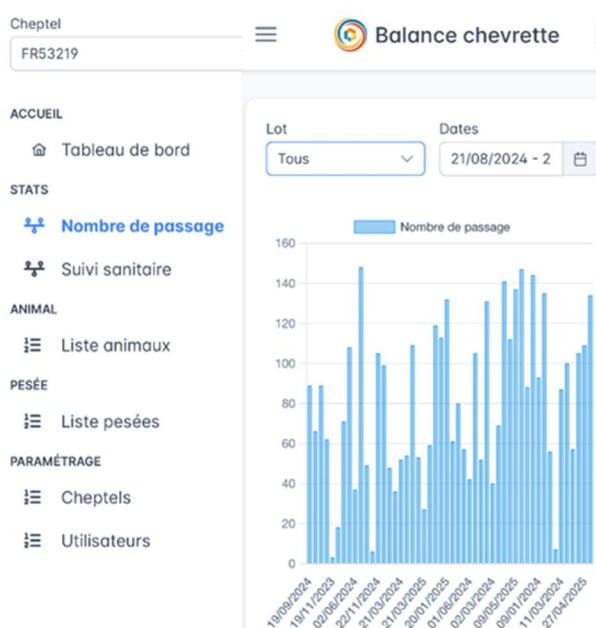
Cheptel
FR53219

ACCUEIL
Tableau de bord
STATS
Nombre de passage
Suivi sanitaire
ANIMAL
Liste animaux
PESÉE
Liste pesées
PARAMÉTRAGE
Cheptels
Utilisateurs

Balance chevrette

Lot
Tous
Dates
21/08/2024 - 2

Nombre de passage

160
140
120
100
80
60
40
20
0

19/09/2024
19/11/2023
02/06/2024
22/11/2024
21/03/2024
21/03/2025
20/01/2025
01/06/2024
02/03/2024
09/05/2025
09/01/2024
11/03/2024
27/04/2025